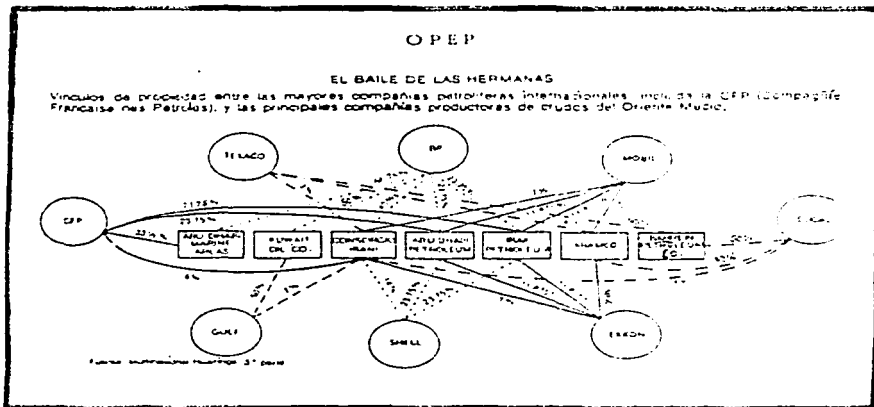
OPEP

EL BAILE DE LAS HERMANAS

Vinculos de propiedad entre las mayores compañias petroleras internacionales, incluida la CFP (Compagnie Française des Petroles), y las principales compañias productoras de crudos del Oriente Medio.

TEXACO

BP

MOBIL

CFP

SOCAL

ABU DHABI MARINE AREAS

KUWAIT OIL CO.

CONSORCIO IRANI

ABU DHABI PETROLEUM

IRAK PETROLEUM

ARAMCO

BAHREIN PETROLEUM CO.

23,75%

23,75%

GULF

SHELL

EXXON

Fuente: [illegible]